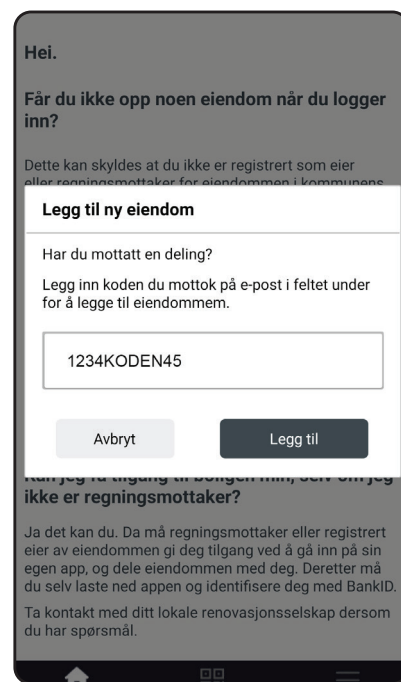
Hei.

Får du ikke opp noen eiendom når du logger inn?

Dette kan skyldes at du ikke er registrert som eier eller regningsmottaker for eiendommen i kommunens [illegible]

Legg til ny eiendom

Har du mottatt en deling?

Legg inn koden du mottok på e-post i feltet under for å legge til eiendommem.

1234KODEN45

Avbryt

Legg til

Kan jeg få tilgang til boligen min, selv om jeg ikke er regningsmottaker?

Ja det kan du. Da må regningsmottaker eller registrert eier av eiendommen gi deg tilgang ved å gå inn på sin egen app, og dele eiendommen med deg. Deretter må du selv laste ned appen og identifisere deg med BankID.

Ta kontakt med ditt lokale renovasjonsselskap dersom du har spørsmål.